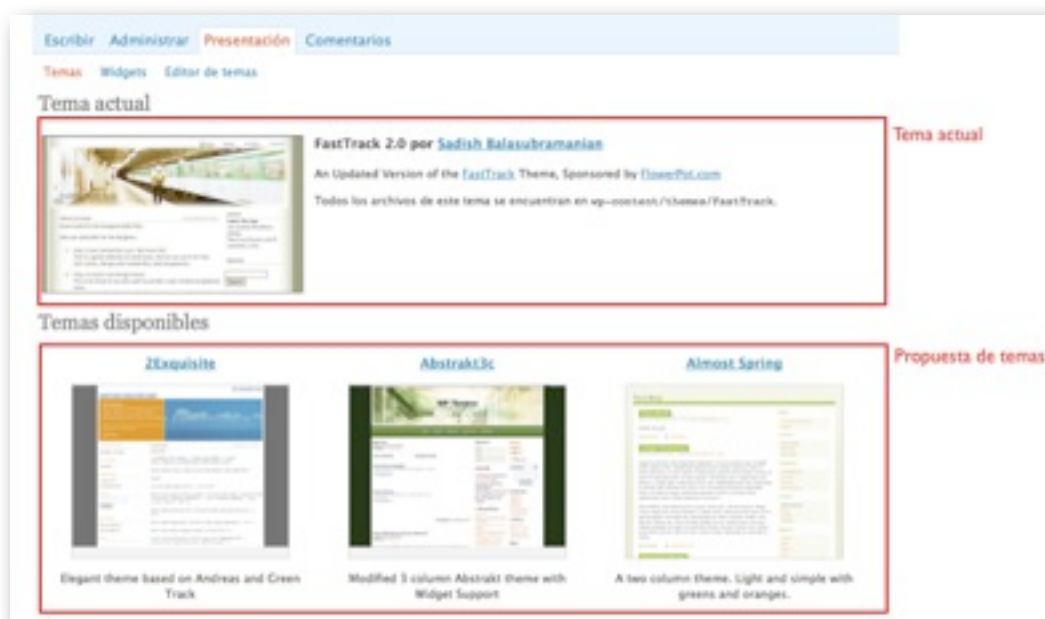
Escribir Administrar Presentación Comentarios

Temas Widgets Editor de temas

Tema actual

FastTrack 2.0 por Sadish Balasubramanian

An Updated Version of the FastTrack Theme, Sponsored by FlowerPot.com

Todos los archivos de este tema se encuentran en wp-content/themes/FastTrack.

Tema actual

Temas disponibles

Propuesta de temas

2Exquisite

Elegant theme based on Andreas and Green Track

Abstrakt3c

Modified 3 column Abstrakt theme with Widget Support

Almost Spring

A two column theme. Light and simple with greens and oranges.